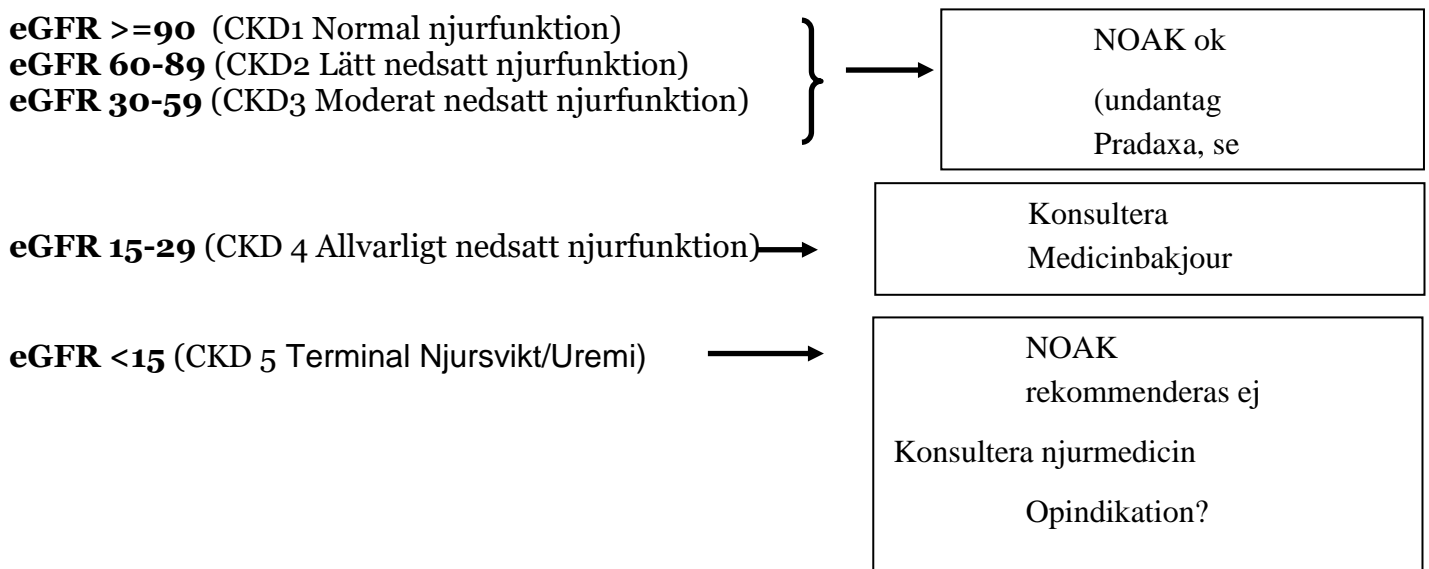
**eGFR >=90** (CKD1 Normal njurfunktion)
**eGFR 60-89** (CKD2 Lätt nedsatt njurfunktion)
**eGFR 30-59** (CKD3 Moderat nedsatt njurfunktion)

NOAK ok

(undantag

Pradaxa, se

**eGFR 15-29** (CKD 4 Allvarligt nedsatt njurfunktion)

Konsultera
Medicinbakjour

**eGFR <15** (CKD 5 Terminal Njursvikt/Uremi)

NOAK
rekommenderas ej

Konsultera njurmedicin

Opindikation?